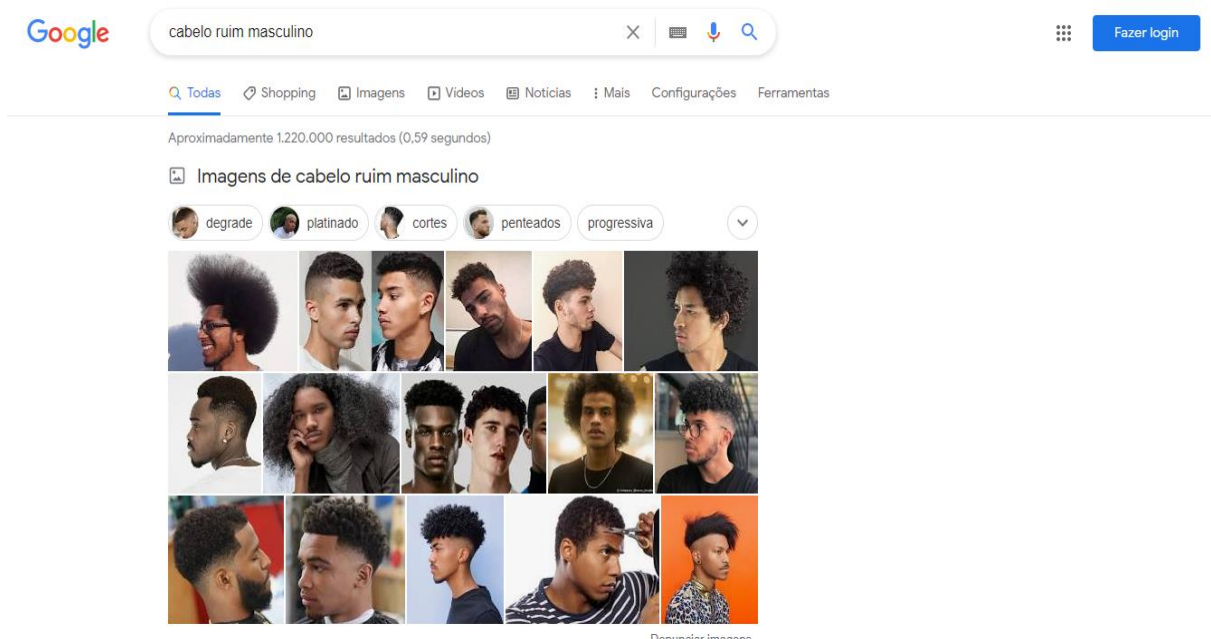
Google

cabelo ruim masculino

Fazer login

Todas Shopping Imagens Vídeos Notícias Mais Configurações Ferramentas

Aproximadamente 1.220.000 resultados (0,59 segundos)

Imagens de cabelo ruim masculino

degrade platinado cortes penteados progressiva

Denunciar imagens